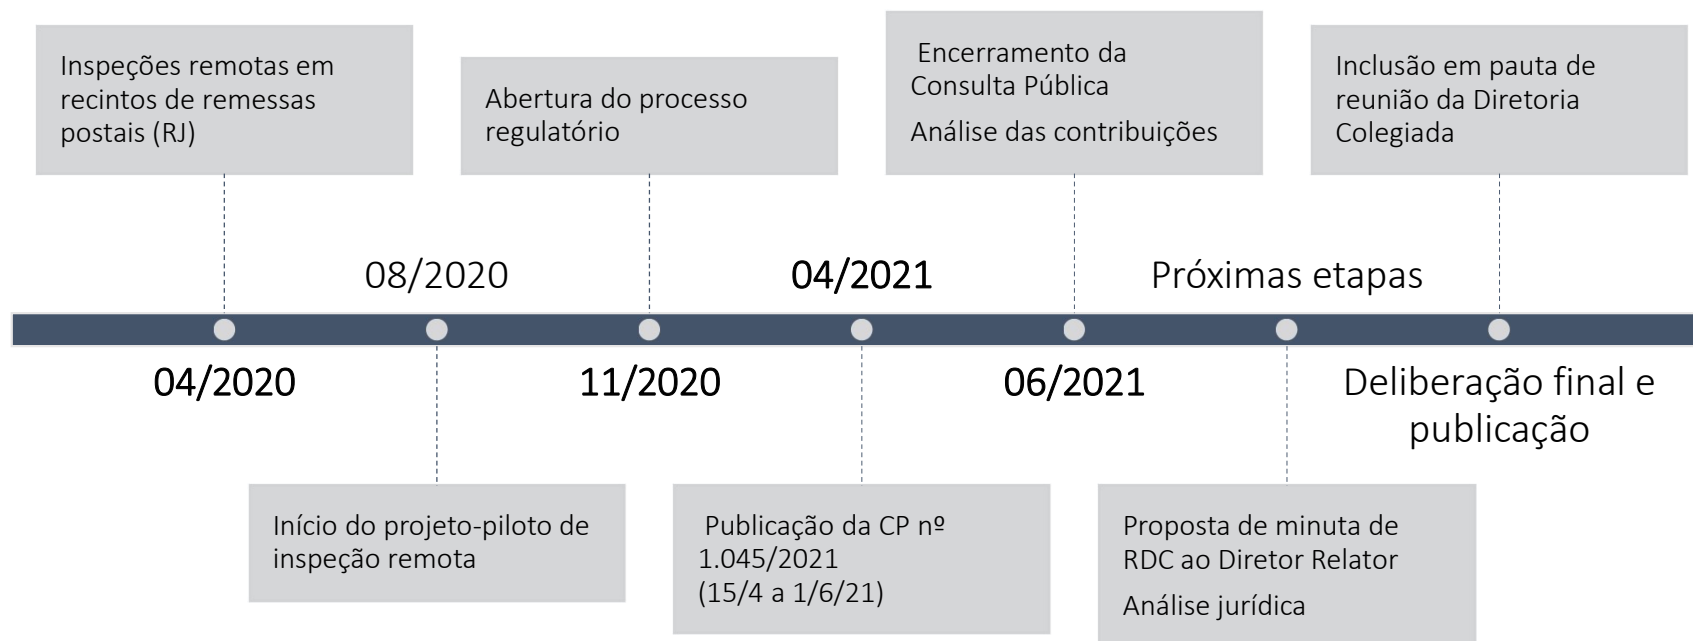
Inspeções remotas em recintos de remessas postais (RJ)

Abertura do processo regulatório

Encerramento da Consulta Pública

Análise das contribuições

Inclusão em pauta de reunião da Diretoria Colegiada

08/2020

04/2021

Próximas etapas

04/2020

11/2020

06/2021

Deliberação final e publicação

Início do projeto-piloto de inspeção remota

Publicação da CP nº 1.045/2021 (15/4 a 1/6/21)

Proposta de minuta de RDC ao Diretor Relator

Análise jurídica